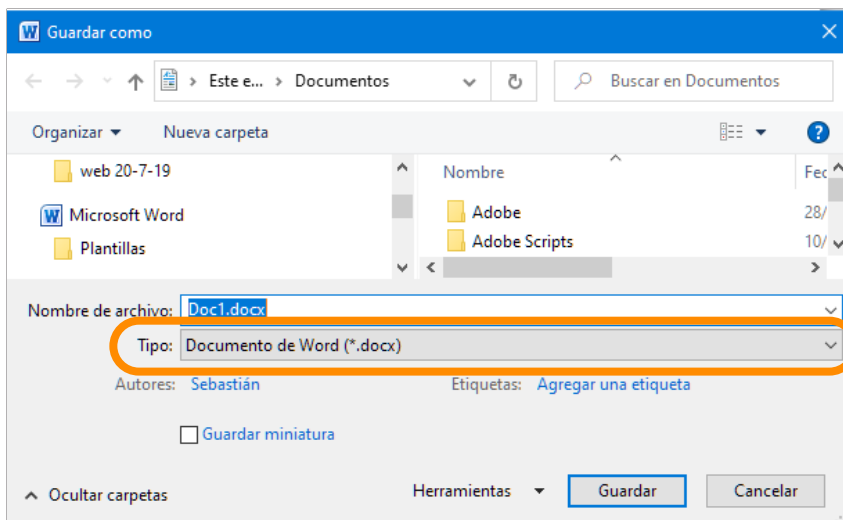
Guardar como

Este e... › Documentos

Buscar en Documentos

Organizar ▾   Nueva carpeta

web 20-7-19
Microsoft Word
Plantillas

Nombre
Fec
Adobe
28/
Adobe Scripts
10/

Nombre de archivo: Doc1.docx
Tipo: Documento de Word (*.docx)
Autores: Sebastián
Etiquetas: Agregar una etiqueta

Guardar miniatura

Ocultar carpetas
Herramientas ▾
Guardar
Cancelar